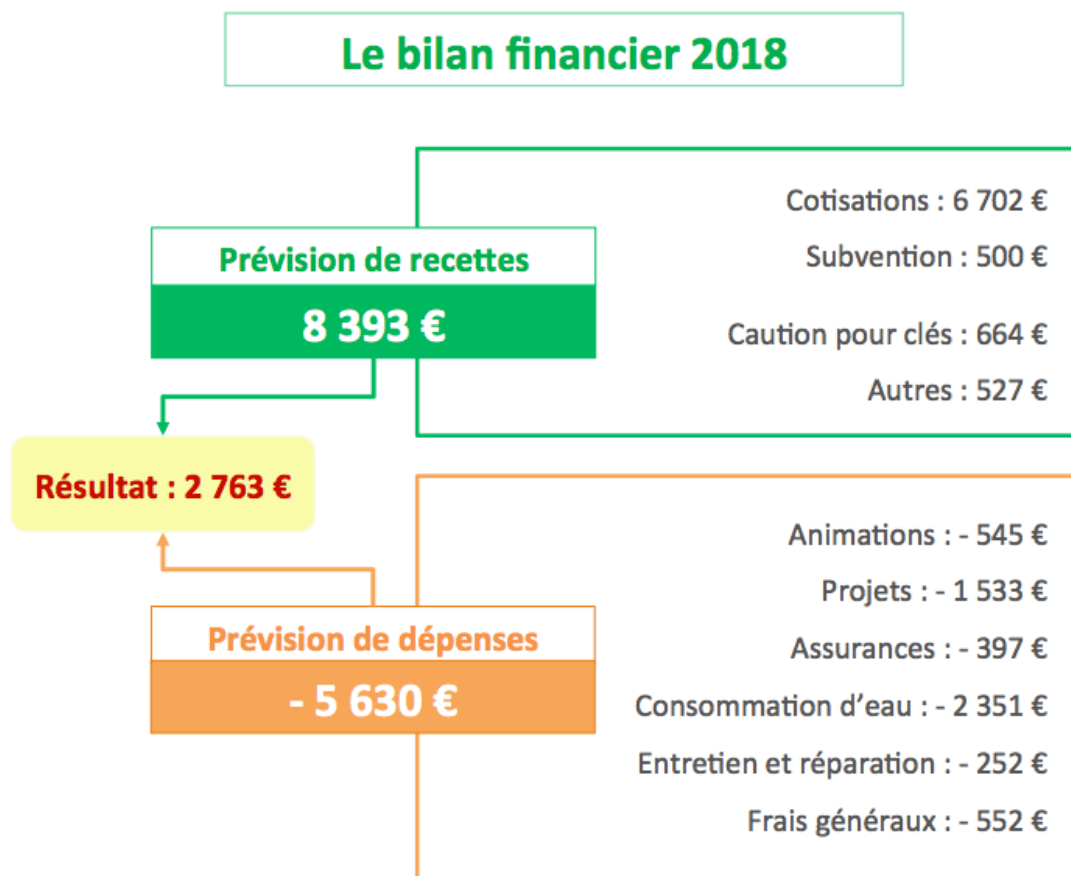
Le bilan financier 2018

Prévision de recettes

8 393 €

Cotisations : 6 702 €

Subvention : 500 €

Caution pour clés : 664 €

Autres : 527 €

Résultat : 2 763 €

Prévision de dépenses

- 5 630 €

Animations : - 545 €

Projets : - 1 533 €

Assurances : - 397 €

Consommation d'eau : - 2 351 €

Entretien et réparation : - 252 €

Frais généraux : - 552 €